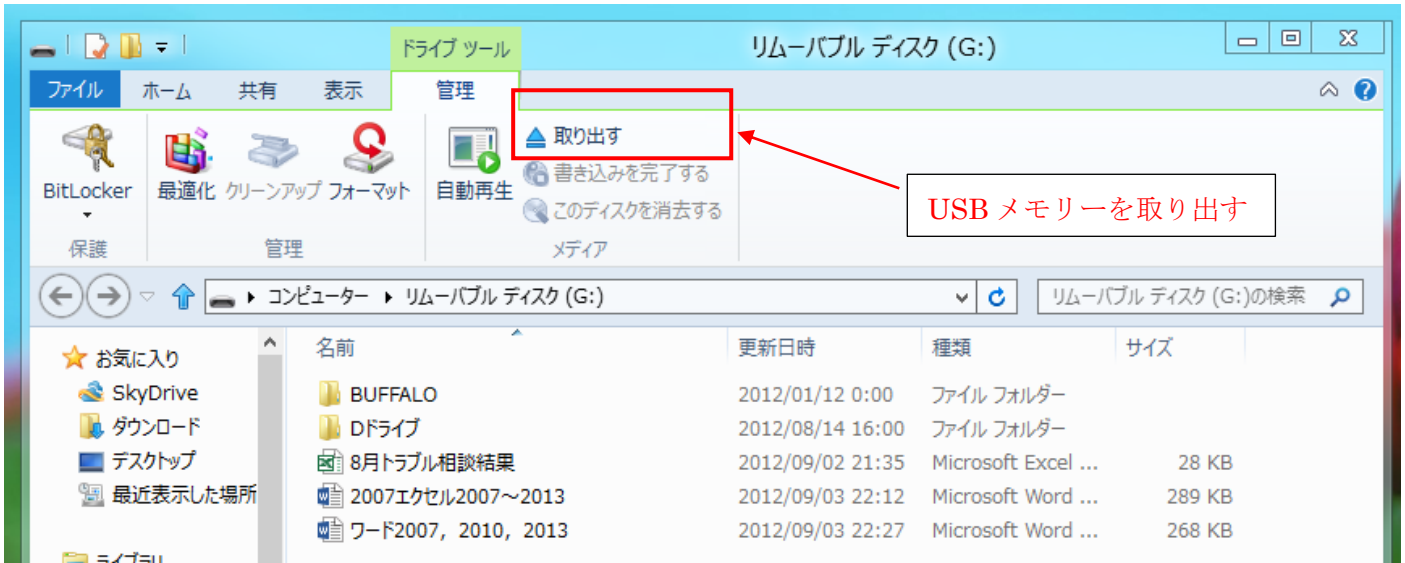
ドライブ ツール
リムーバブル ディスク (G:)
ファイル　ホーム　共有　表示　管理
BitLocker
保護
最適化　クリーンアップ　フォーマット
管理
自動再生
取り出す
書き込みを完了する
このディスクを消去する
メディア
USB メモリーを取り出す
コンピューター ▸ リムーバブル ディスク (G:)
リムーバブル ディスク (G:)の検索
お気に入り
SkyDrive
ダウンロード
デスクトップ
最近表示した場所
ライブラリ

| 名前 | 更新日時 | 種類 | サイズ |
|---|---|---|---|
| BUFFALO | 2012/01/12 0:00 | ファイル フォルダー | |
| Dドライブ | 2012/08/14 16:00 | ファイル フォルダー | |
| 8月トラブル相談結果 | 2012/09/02 21:35 | Microsoft Excel ... | 28 KB |
| 2007エクセル2007～2013 | 2012/09/03 22:12 | Microsoft Word ... | 289 KB |
| ワード2007，2010，2013 | 2012/09/03 22:27 | Microsoft Word ... | 268 KB |